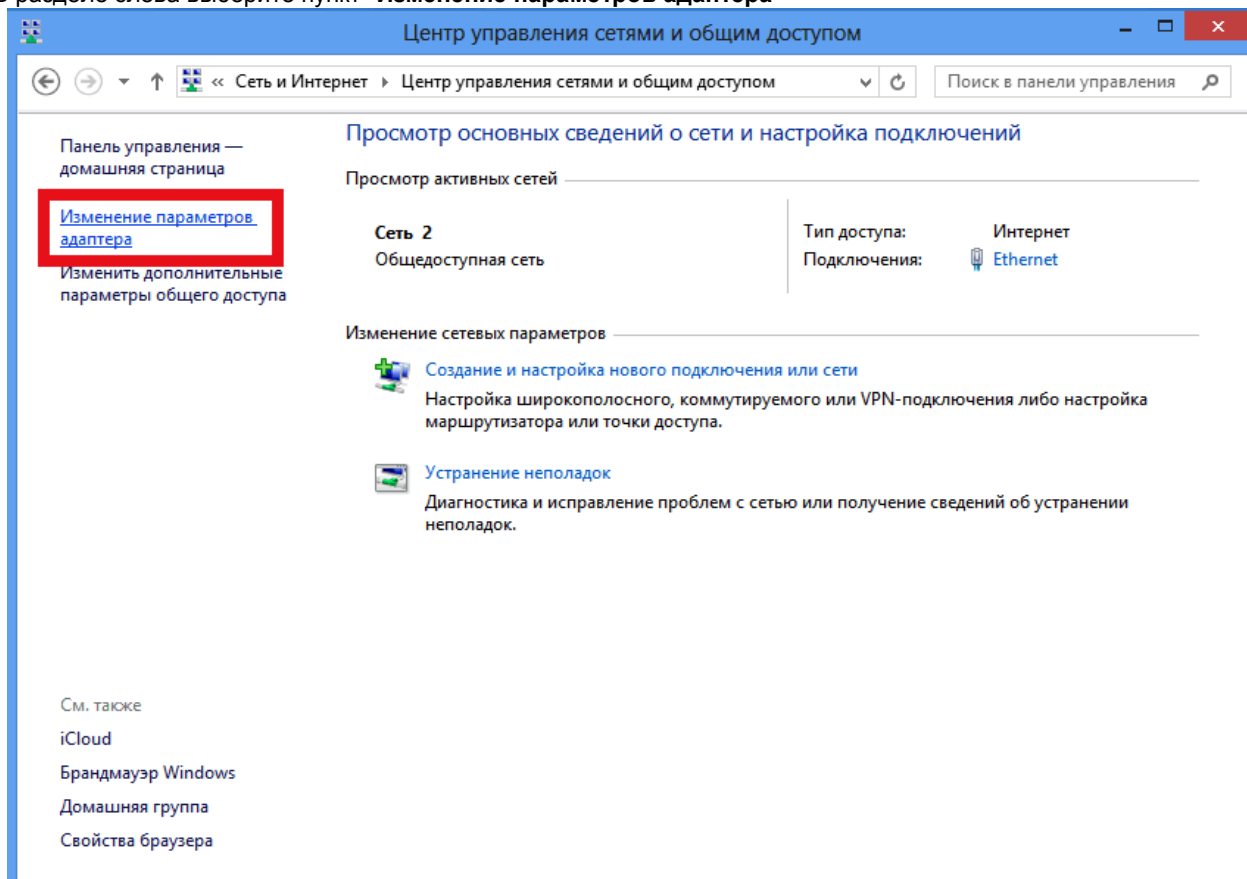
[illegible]

Центр управления сетями и общим доступом

« Сеть и Интернет ▸ Центр управления сетями и общим доступом

Поиск в панели управления

Панель управления — домашняя страница

Изменение параметров адаптера

Изменить дополнительные параметры общего доступа

Просмотр основных сведений о сети и настройка подключений

Просмотр активных сетей

Сеть 2
Общедоступная сеть

Тип доступа: Интернет
Подключения: Ethernet

Изменение сетевых параметров

Создание и настройка нового подключения или сети
Настройка широкополосного, коммутируемого или VPN-подключения либо настройка маршрутизатора или точки доступа.

Устранение неполадок
Диагностика и исправление проблем с сетью или получение сведений об устранении неполадок.

См. также
iCloud
Брандмауэр Windows
Домашняя группа
Свойства браузера